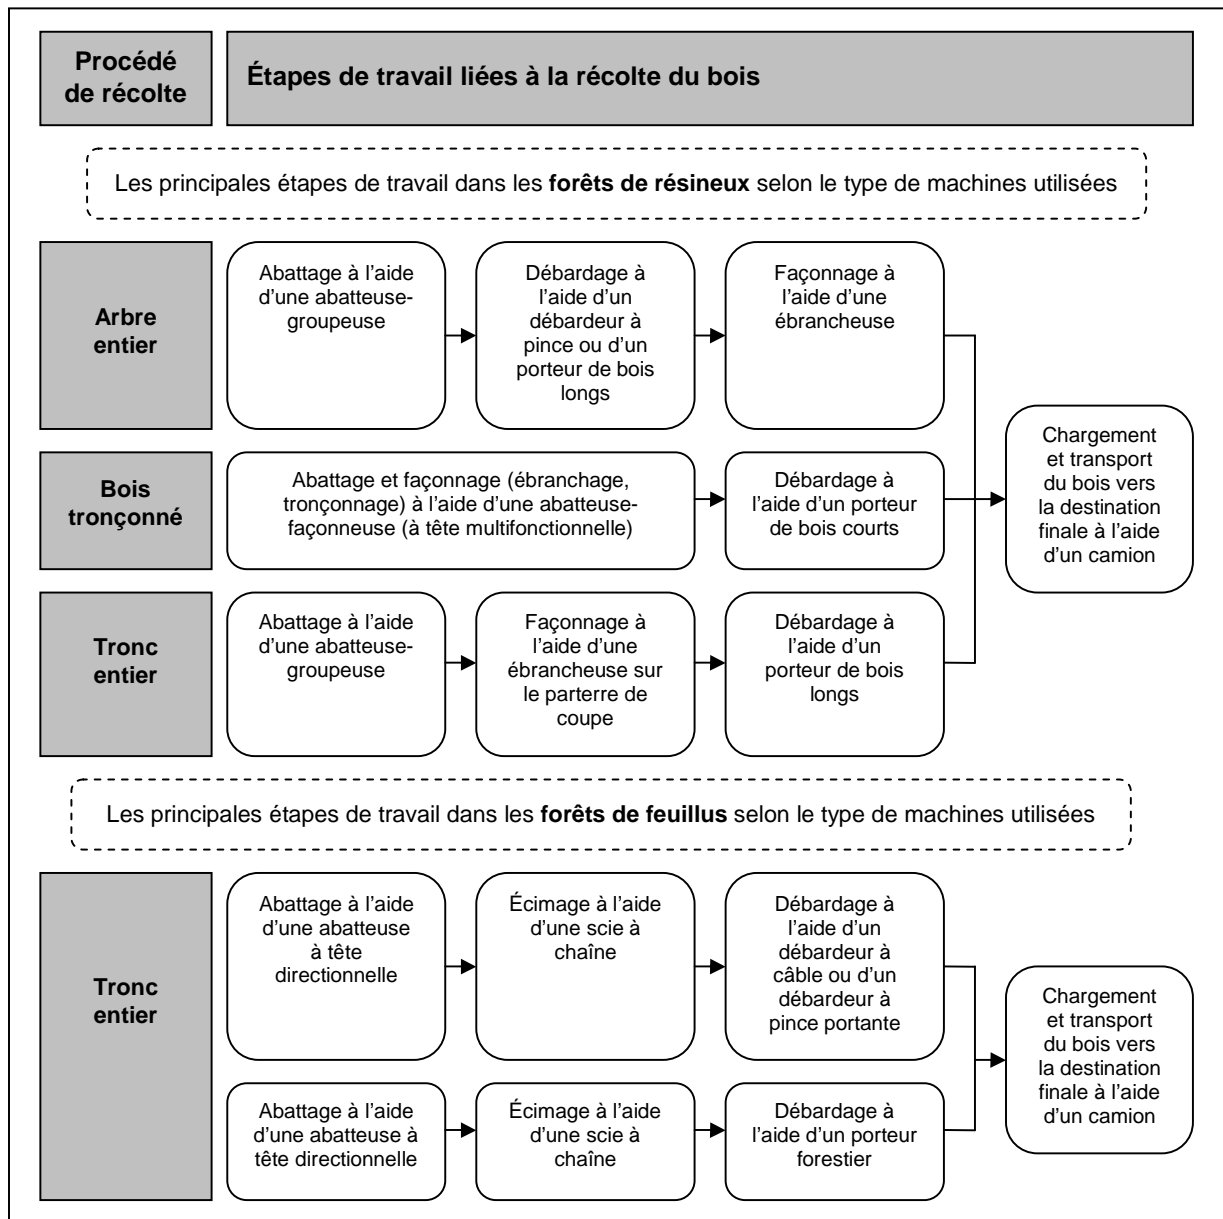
Procédé de récolte

Étapes de travail liées à la récolte du bois

Les principales étapes de travail dans les **forêts de résineux** selon le type de machines utilisées

Arbre entier

Abattage à l'aide d'une abatteuse-groupeuse

Débardage à l'aide d'un débardeur à pince ou d'un porteur de bois longs

Façonnage à l'aide d'une ébrancheuse

Bois tronçonné

Abattage et façonnage (ébranchage, tronçonnage) à l'aide d'une abatteuse-façonneuse (à tête multifonctionnelle)

Débardage à l'aide d'un porteur de bois courts

Chargement et transport du bois vers la destination finale à l'aide d'un camion

Tronc entier

Abattage à l'aide d'une abatteuse-groupeuse

Façonnage à l'aide d'une ébrancheuse sur le parterre de coupe

Débardage à l'aide d'un porteur de bois longs

Les principales étapes de travail dans les **forêts de feuillus** selon le type de machines utilisées

Tronc entier

Abattage à l'aide d'une abatteuse à tête directionnelle

Écimage à l'aide d'une scie à chaîne

Débardage à l'aide d'un débardeur à câble ou d'un débardeur à pince portante

Chargement et transport du bois vers la destination finale à l'aide d'un camion

Abattage à l'aide d'une abatteuse à tête directionnelle

Écimage à l'aide d'une scie à chaîne

Débardage à l'aide d'un porteur forestier